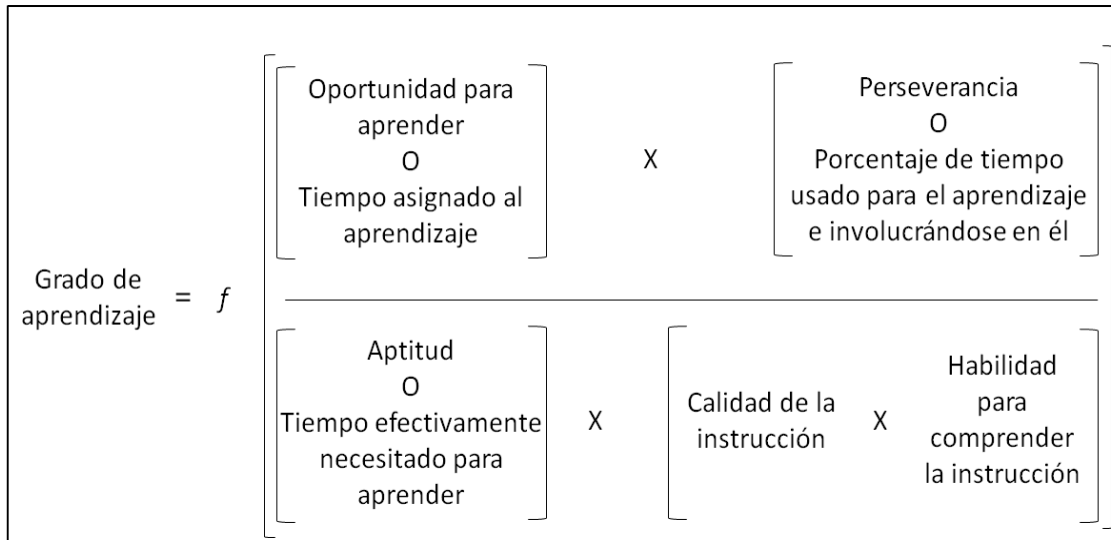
Grado de aprendizaje = $f$

Oportunidad para aprender
O
Tiempo asignado al aprendizaje

X

Perseverancia
O
Porcentaje de tiempo usado para el aprendizaje e involucrándose en él

Aptitud
O
Tiempo efectivamente necesitado para aprender

X

Calidad de la instrucción

X

Habilidad para comprender la instrucción